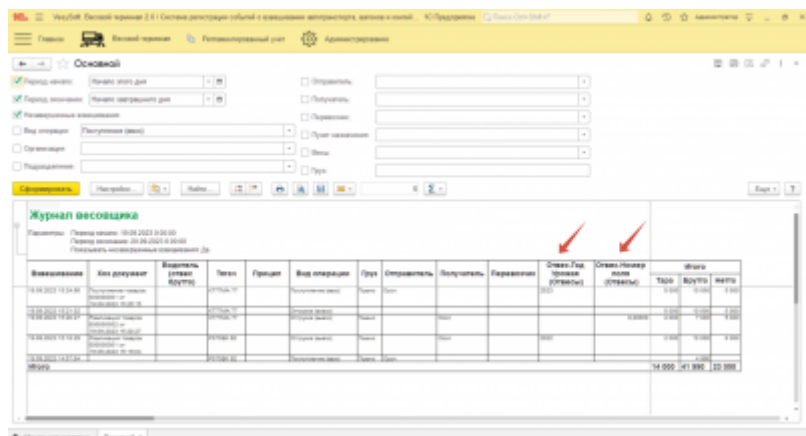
VesySoft: Весовой терминал 2.6 / Система регистрации событий с взвешиванием автотранспорта, вагонов и контейнеров (1С:Предприятие)

Главное | Весовой терминал | Регламентированный учет | Администрирование

Основной

Период начало: Начало этого дня
Период окончание: Начало завтрашнего дня
Незавершенные взвешивания
Вид операции: Поступление (вес)
Организация
Подразделение
Отправитель
Получатель
Перевозчик
Пункт назначения
Весы
Груз

Сформировать | Настройки... | Найти...

Журнал весовщика

Параметры: Период начало: 19.06.2023 0:00:00
Период окончание: 20.06.2023 0:00:00
Показывать незавершенные взвешивания: Да

| Взвешивание | Кто документ | Водитель (отвес брутто) | Тягач | Прицеп | Вид операции | Груз | Отправитель | Получатель | Перевозчик | Отвес.Год урожая (Отвесы) | Отвес.Номер поля (Отвесы) | Тара | Брутто | Нетто |
|---|---|---|---|---|---|---|---|---|---|---|---|---|---|---|
| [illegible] | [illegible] | | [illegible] | | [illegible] | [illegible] | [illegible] | | | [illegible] | | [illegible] | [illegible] | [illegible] |
| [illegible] | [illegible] | | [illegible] | | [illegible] | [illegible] | | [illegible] | | | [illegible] | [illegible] | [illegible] | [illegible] |
| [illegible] | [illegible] | | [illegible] | | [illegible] | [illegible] | | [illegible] | | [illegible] | | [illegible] | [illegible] | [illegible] |
| Итого | | | | | | | | | | | | 14 000 | 41 990 | 22 000 |